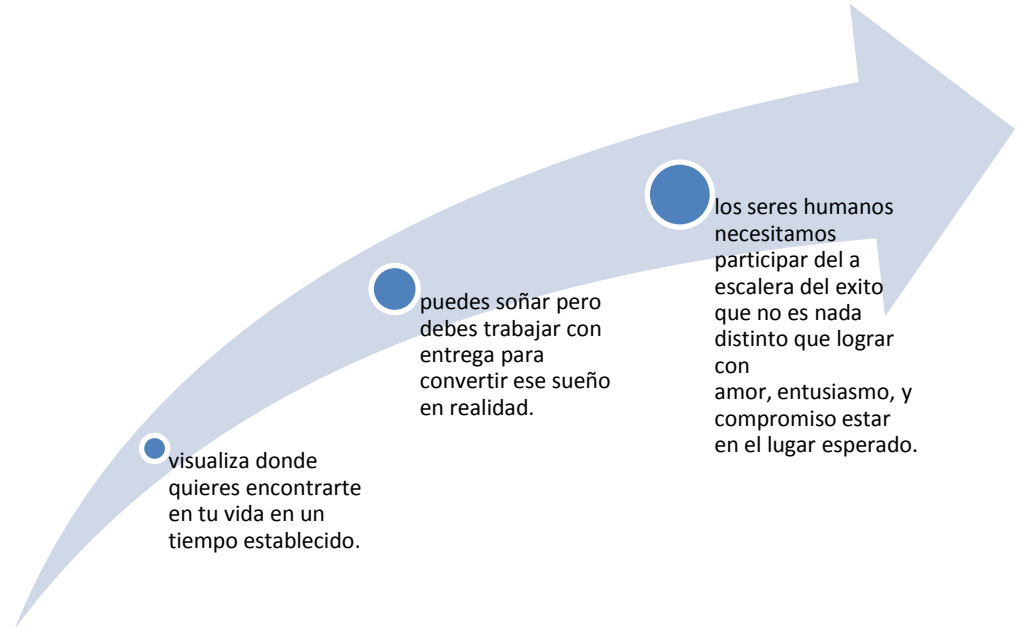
visualiza donde quieres encontrarte en tu vida en un tiempo establecido.

puedes soñar pero debes trabajar con entrega para convertir ese sueño en realidad.

los seres humanos necesitamos participar del a escalera del exito que no es nada distinto que lograr con amor, entusiasmo, y compromiso estar en el lugar esperado.